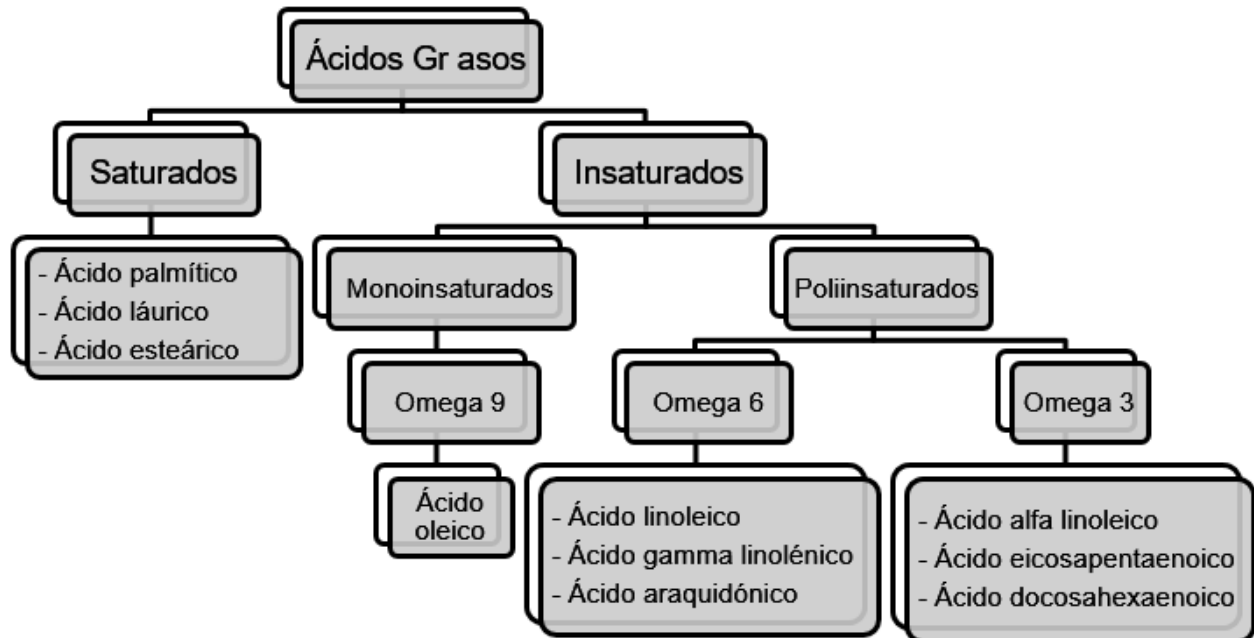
Ácidos Gr asos

Saturados

- Ácido palmítico
- Ácido láurico
- Ácido esteárico

Insaturados

Monoinsaturados

Omega 9

Ácido oleico

Poliinsaturados

Omega 6

- Ácido linoleico
- Ácido gamma linolénico
- Ácido araquidónico

Omega 3

- Ácido alfa linoleico
- Ácido eicosapentaenoico
- Ácido docosahexaenoico